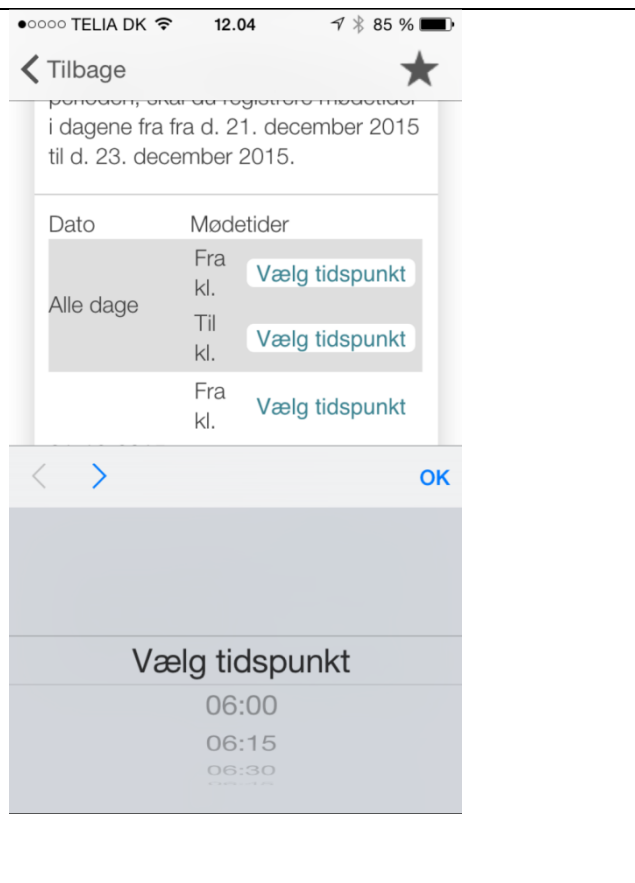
●○○○○ TELIA DK 12.04 85 %

Tilbage

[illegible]

i dagene fra fra d. 21. december 2015 til d. 23. december 2015.

| Dato | Mødetider | |
|---|---|---|
| Alle dage | Fra kl. | Vælg tidspunkt |
| | Til kl. | Vælg tidspunkt |
| | Fra kl. | Vælg tidspunkt |

OK

Vælg tidspunkt
06:00
06:15
06:30